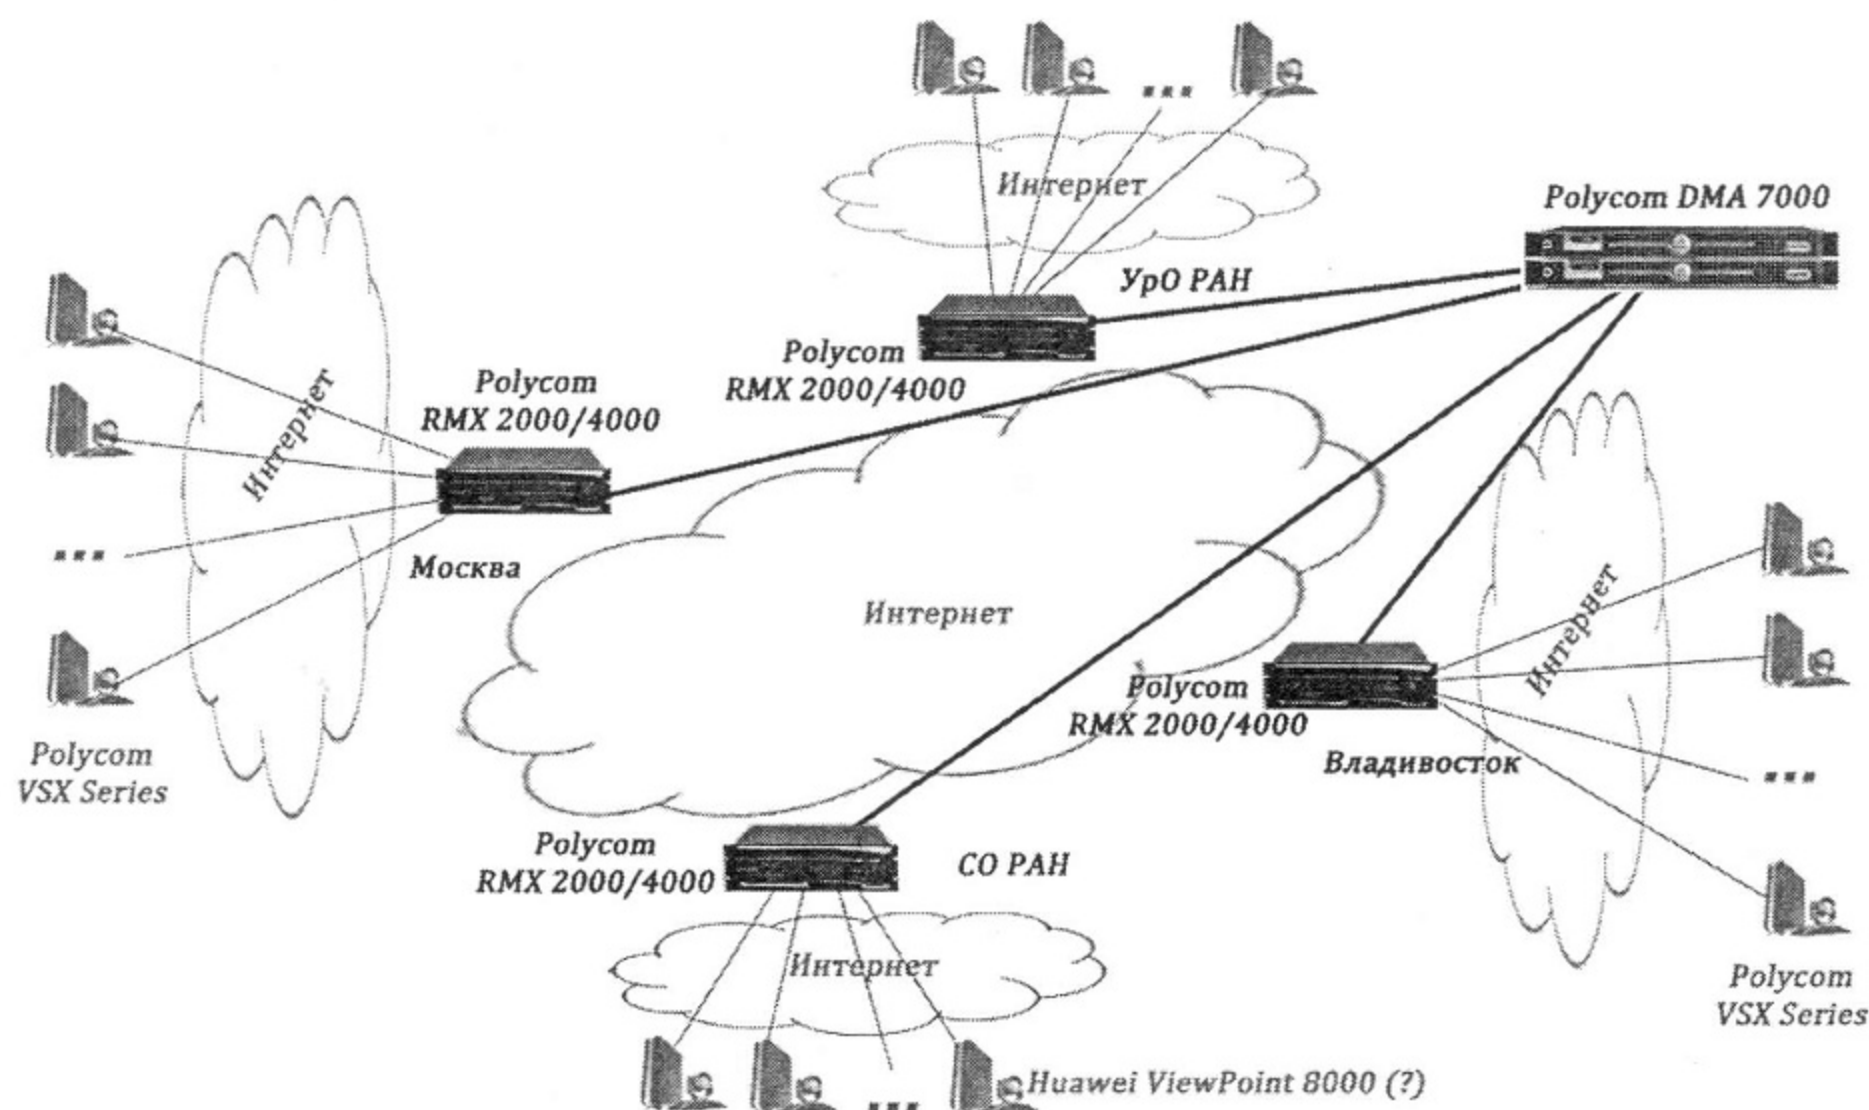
...

Интернет

Polycom DMA 7000

УрО РАН

Polycom RMX 2000/4000

Интернет

Polycom RMX 2000/4000

...

Москва

Интернет

Интернет

Polycom RMX 2000/4000

Владивосток

...

Polycom VSX Series

Polycom RMX 2000/4000

СО РАН

Интернет

Polycom VSX Series

...

Huawei ViewPoint 8000 (?)